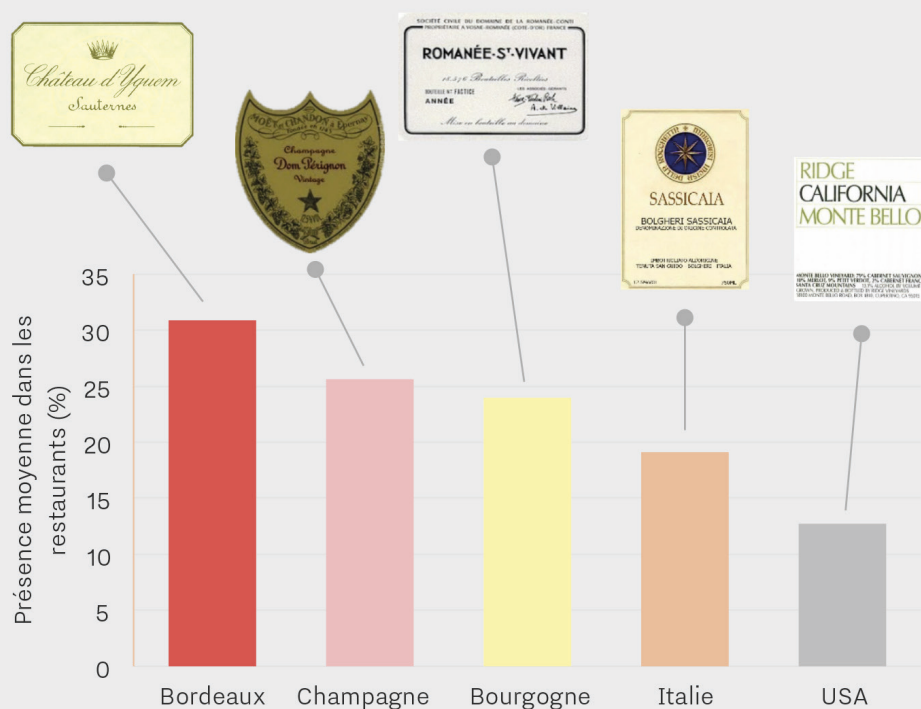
Château d'Yquem
Sauternes

MOËT et CHANDON à Epernay
Champagne
Dom Pérignon
Vintage

SOCIÉTÉ CIVILE DU DOMAINE DE LA ROMANÉE-CONTI
PROPRIÉTAIRE À VOSNE-ROMANÉE (CÔTE-D'OR) FRANCE
ROMANÉE-ST-VIVANT
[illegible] Bouteilles Récoltées
BOUTEILLE Nº FACTICE
ANNÉE
Mise en bouteille au domaine

SASSICAIA
BOLGHERI SASSICAIA
DENOMINAZIONE DI ORIGINE CONTROLLATA

RIDGE
CALIFORNIA
MONTE BELLO

Présence moyenne dans les restaurants (%)

35
30
25
20
15
10
5
0

Bordeaux
Champagne
Bourgogne
Italie
USA